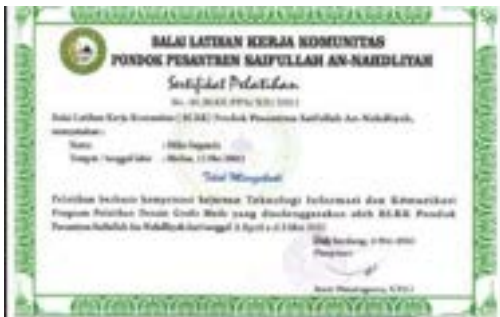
BALAI LATIHAN KERJA KOMUNITAS
PONDOK PESANTREN SAIFULLAH AN-NAHDLIYAH

Sertifikat Pelatihan

No : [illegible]

Balai Latihan Kerja Komunitas ( BLKK ) Pondok Pesantren Saifullah An-Nahdliyah, menyatakan :

Nama : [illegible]
Tempat / tanggal lahir : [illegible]

Telah Mengikuti

Pelatihan berbasis kompetensi kejuruan Teknologi Informasi dan Komunikasi Program Pelatihan Desain Grafis Muda yang diselenggarakan oleh BLKK Pondok Pesantren Saifullah An-Nahdliyah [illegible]

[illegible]
Pimpinan

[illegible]